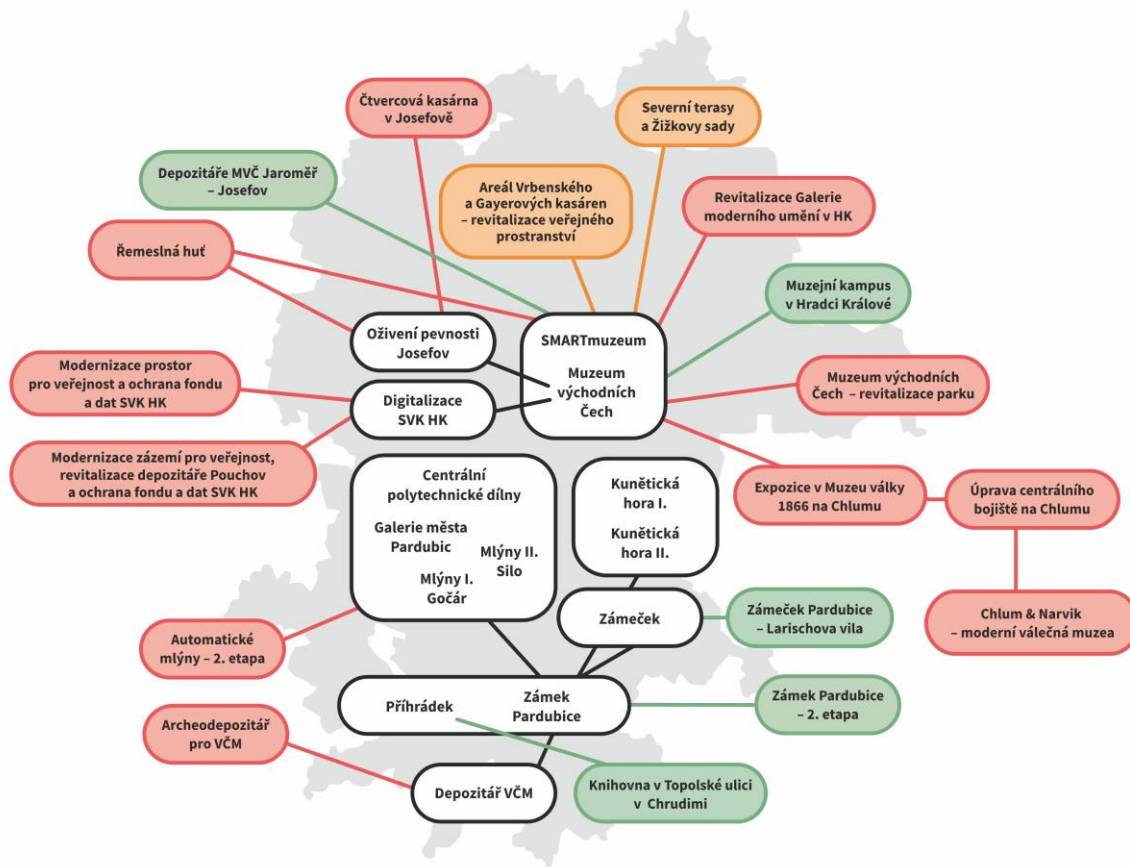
Čtvercová kasárna v Josefově

Severní terasy a Žižkovy sady

Depozitáře MVČ Jaroměř – Josefov

Areál Vrbenského a Gayerových kasáren – revitalizace veřejného prostranství

Revitalizace Galerie moderního umění v HK

Řemeslná huť

Muzejní kampus v Hradci Králové

Oživení pevnosti Josefov

SMARTmuzeum

Muzeum východních Čech

Modernizace prostor pro veřejnost a ochrana fondu a dat SVK HK

Digitalizace SVK HK

Muzeum východních Čech – revitalizace parku

Modernizace zázemí pro veřejnost, revitalizace depozitáře Pouchov a ochrana fondu a dat SVK HK

Centrální polytechnické dílny

Galerie města Pardubic

Mlýny II. Silo

Mlýny I. Gočár

Kunětická hora I.

Kunětická hora II.

Expozice v Muzeu války 1866 na Chlumu

Úprava centrálního bojiště na Chlumu

Zámeček

Zámeček Pardubice – Larischova vila

Chlum & Narvik – moderní válečná muzea

Automatické mlýny – 2. etapa

Příhrádek

Zámek Pardubice

Zámek Pardubice – 2. etapa

Archeodepozitář pro VČM

Depozitář VČM

Knihovna v Topolské ulici v Chrudimi